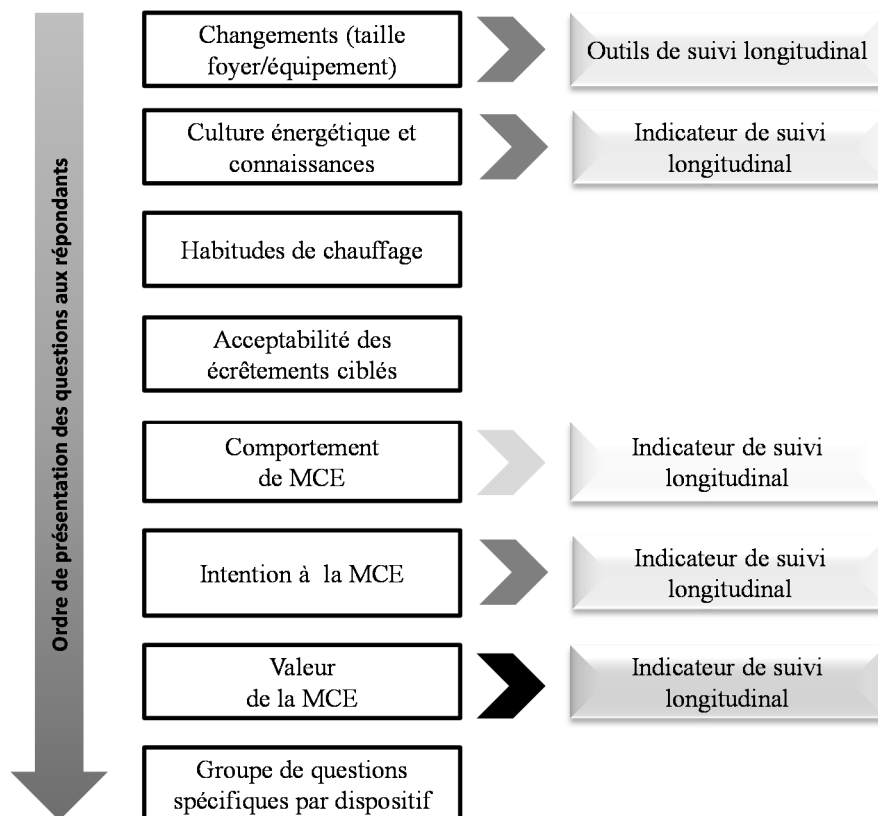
Ordre de présentation des questions aux répondants

Changements (taille foyer/équipement)

Outils de suivi longitudinal

Culture énergétique et connaissances

Indicateur de suivi longitudinal

Habitudes de chauffage

Acceptabilité des écrêtements ciblés

Comportement de MCE

Indicateur de suivi longitudinal

Intention à la MCE

Indicateur de suivi longitudinal

Valeur de la MCE

Indicateur de suivi longitudinal

Groupe de questions spécifiques par dispositif